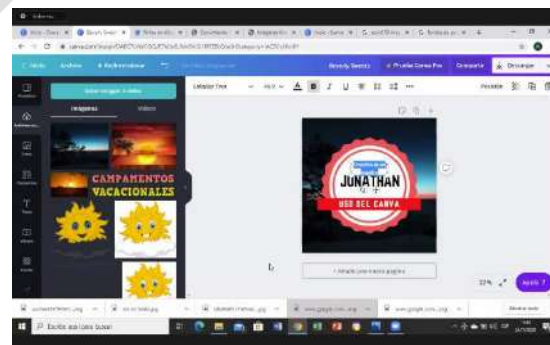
Inicio
Archivo
Redimensionar
Brandy Seedz
Prueba Canva Pro
Compartir
Descargar
Subir imagen o vídeo
Imágenes
Vídeos
CAMPAMENTOS VACACIONALES
JUNATHAN
USO DEL CANVA
+ Añadir una nueva página
32%
Ayuda ?
Escribe aquí para buscar
Mostrar todo